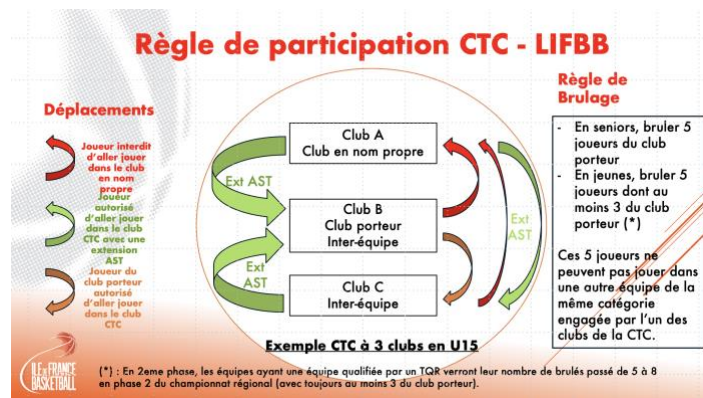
Règle de participation CTC - LIFBB

Déplacements

Joueur interdit d'aller jouer dans le club en nom propre

Joueur autorisé d'aller jouer dans le club CTC avec une extension AST

Joueur du club porteur autorisé d'aller jouer dans le club CTC

Club A
Club en nom propre

Ext AST

Club B
Club porteur
Inter-équipe

Ext AST

Club C
Inter-équipe

Ext AST

Exemple CTC à 3 clubs en U15

Règle de Brulage

- En seniors, bruler 5 joueurs du club porteur
- En jeunes, bruler 5 joueurs dont au moins 3 du club porteur (*)

Ces 5 joueurs ne peuvent pas jouer dans une autre équipe de la même catégorie engagée par l'un des clubs de la CTC.

ILE de FRANCE BASKETBALL

(*) : En 2eme phase, les équipes ayant une équipe qualifiée par un TQR verront leur nombre de brulés passé de 5 à 8 en phase 2 du championnat régional (avec toujours au moins 3 du club porteur).